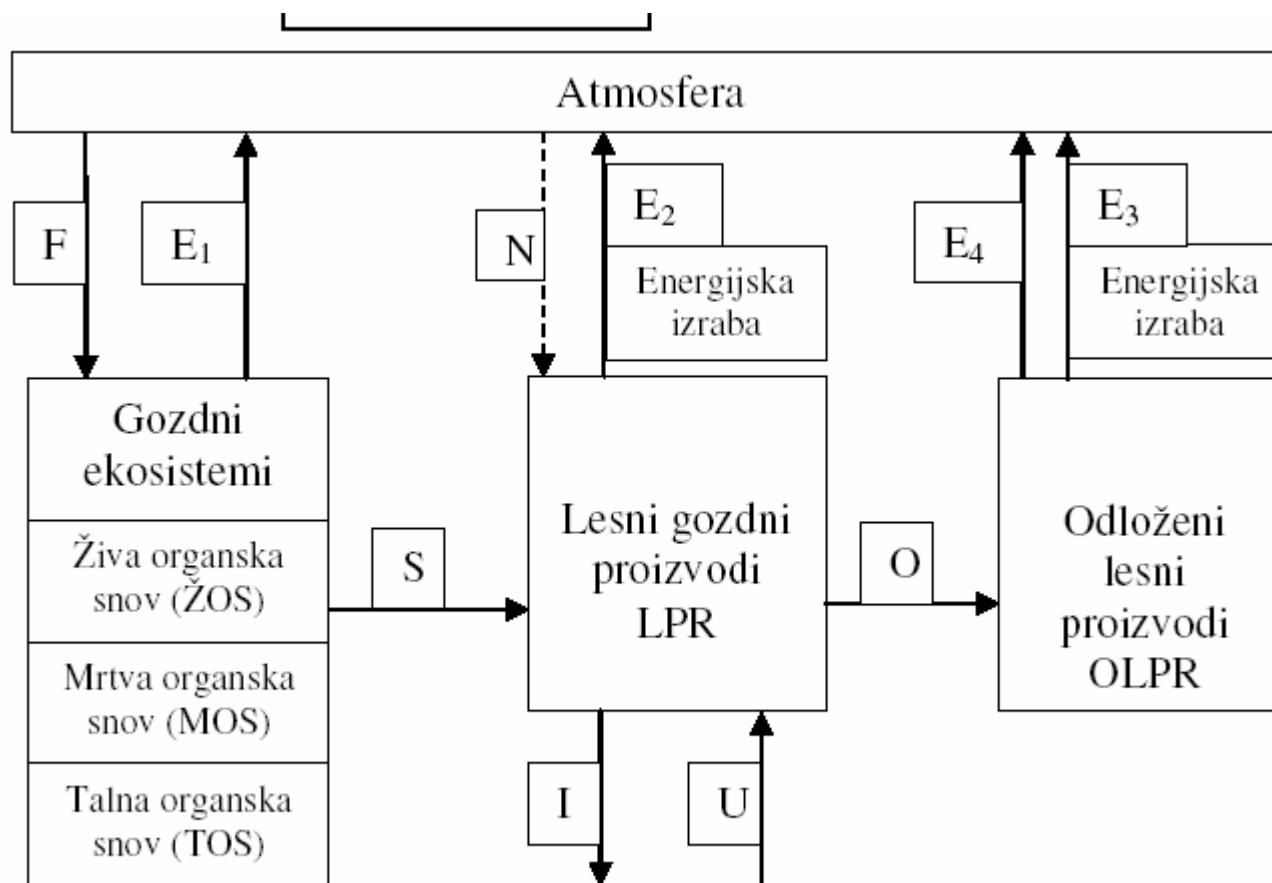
Atmosfera

F

$E_1$

N

$E_2$

Energijska izraba

$E_4$

$E_3$

Energijska izraba

Gozdni ekosistemi

Živa organska snov (ŽOS)

Mrtva organska snov (MOS)

Talna organska snov (TOS)

S

Lesni gozdni proizvodi LPR

O

Odloženi lesni proizvodi OLPR

I

U